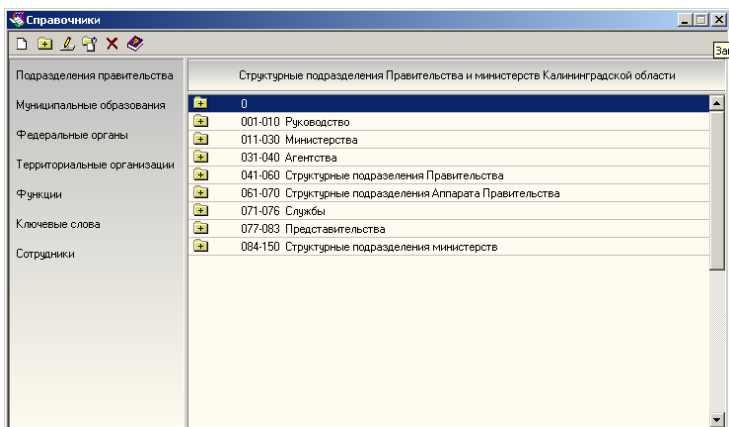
Справочники

За

Подразделения правительства

Муниципальные образования

Федеральные органы

Территориальные организации

Функции

Ключевые слова

Сотрудники

Структурные подразделения Правительства и министерств Калининградской области

0
001-010 Руководство
011-030 Министерства
031-040 Агентства
041-060 Структурные подразделения Правительства
061-070 Структурные подразделения Аппарата Правительства
071-076 Службы
077-083 Представительства
084-150 Структурные подразделения министерств